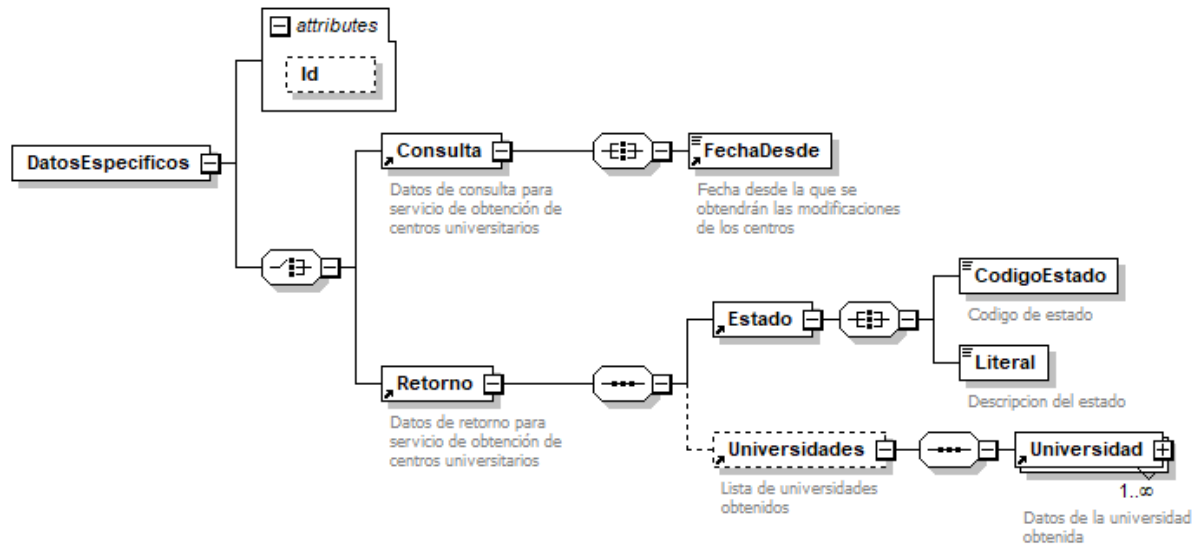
attributes

Id

DatosEspecificos

Consulta

Datos de consulta para servicio de obtención de centros universitarios

FechaDesde

Fecha desde la que se obtendrán las modificaciones de los centros

Retorno

Datos de retorno para servicio de obtención de centros universitarios

Estado

CodigoEstado

Codigo de estado

Literal

Descripcion del estado

Universidades

Lista de universidades obtenidos

Universidad

1..∞

Datos de la universidad obtenida